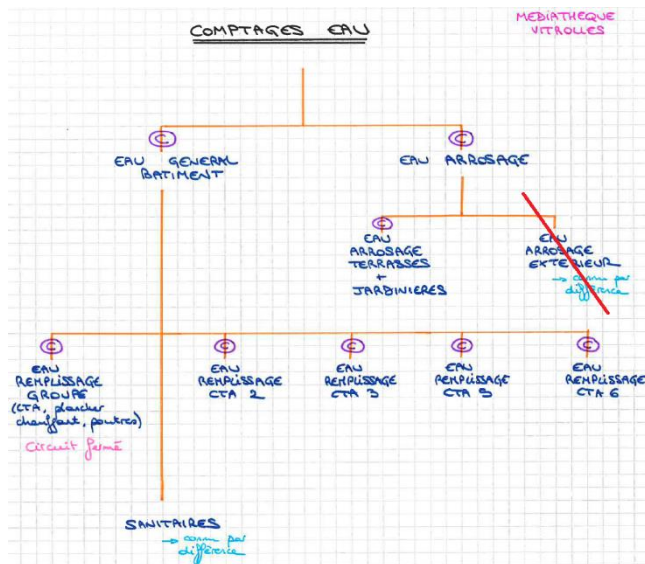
COMPTAGES EAU

MEDIATHEQUE VITROLLES

C
EAU GENERAL BATIMENT

C
EAU ARROSAGE

C
EAU ARROSAGE TERRASSES + JARDINIERES

C
EAU ARROSAGE EXTERIEUR
→ connu par différence

C
EAU REMPLISSAGE GROUPE (CTA, plancher chauffant, poutres)
Circuit fermé

C
EAU REMPLISSAGE CTA 2

C
EAU REMPLISSAGE CTA 3

C
EAU REMPLISSAGE CTA 5

C
EAU REMPLISSAGE CTA 6

SANITAIRES
→ connu par différence